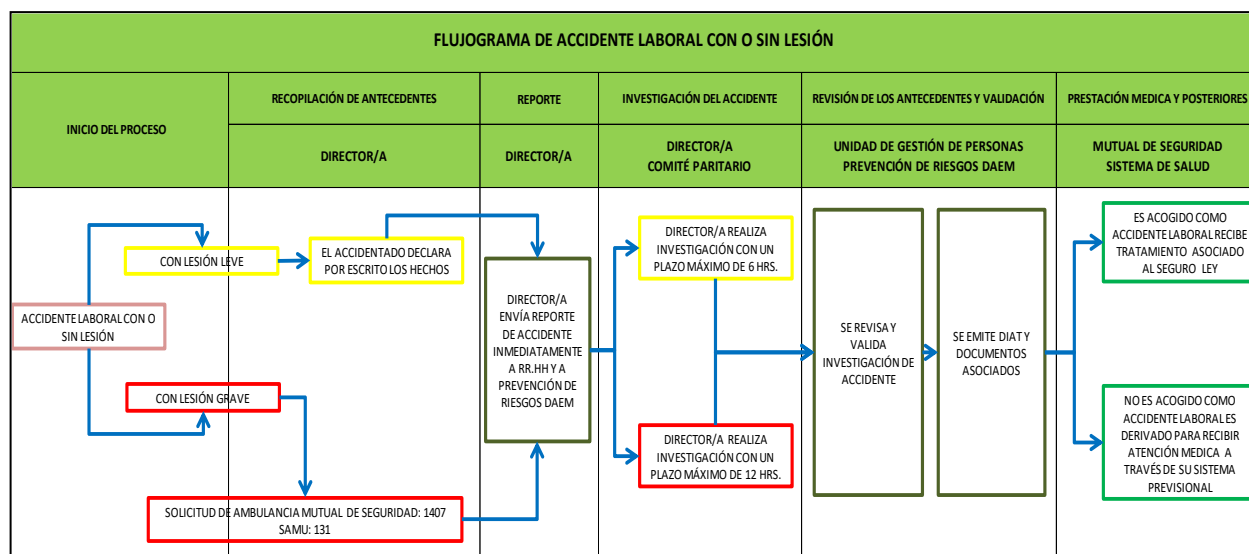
FLUJOGRAMA DE ACCIDENTE LABORAL CON O SIN LESIÓN

| INICIO DEL PROCESO | RECOPILACIÓN DE ANTECEDENTES | REPORTE | INVESTIGACIÓN DEL ACCIDENTE | REVISIÓN DE LOS ANTECEDENTES Y VALIDACIÓN | PRESTACIÓN MEDICA Y POSTERIORES |
|---|---|---|---|---|---|
| | DIRECTOR/A | DIRECTOR/A | DIRECTOR/A COMITÉ PARITARIO | UNIDAD DE GESTIÓN DE PERSONAS PREVENCIÓN DE RIESGOS DAEM | MUTUAL DE SEGURIDAD SISTEMA DE SALUD |

ACCIDENTE LABORAL CON O SIN LESIÓN

CON LESIÓN LEVE

CON LESIÓN GRAVE

EL ACCIDENTADO DECLARA POR ESCRITO LOS HECHOS

SOLICITUD DE AMBULANCIA MUTUAL DE SEGURIDAD: 1407 SAMU: 131

DIRECTOR/A ENVÍA REPORTE DE ACCIDENTE INMEDIATAMENTE A RR.HH Y A PREVENCIÓN DE RIESGOS DAEM

DIRECTOR/A REALIZA INVESTIGACIÓN CON UN PLAZO MÁXIMO DE 6 HRS.

DIRECTOR/A REALIZA INVESTIGACIÓN CON UN PLAZO MÁXIMO DE 12 HRS.

SE REVISA Y VALIDA INVESTIGACIÓN DE ACCIDENTE

SE EMITE DIAT Y DOCUMENTOS ASOCIADOS

ES ACOGIDO COMO ACCIDENTE LABORAL RECIBE TRATAMIENTO ASOCIADO AL SEGURO LEY

NO ES ACOGIDO COMO ACCIDENTE LABORAL ES DERIVADO PARA RECIBIR ATENCIÓN MEDICA A TRAVÉS DE SU SISTEMA PREVISIONAL